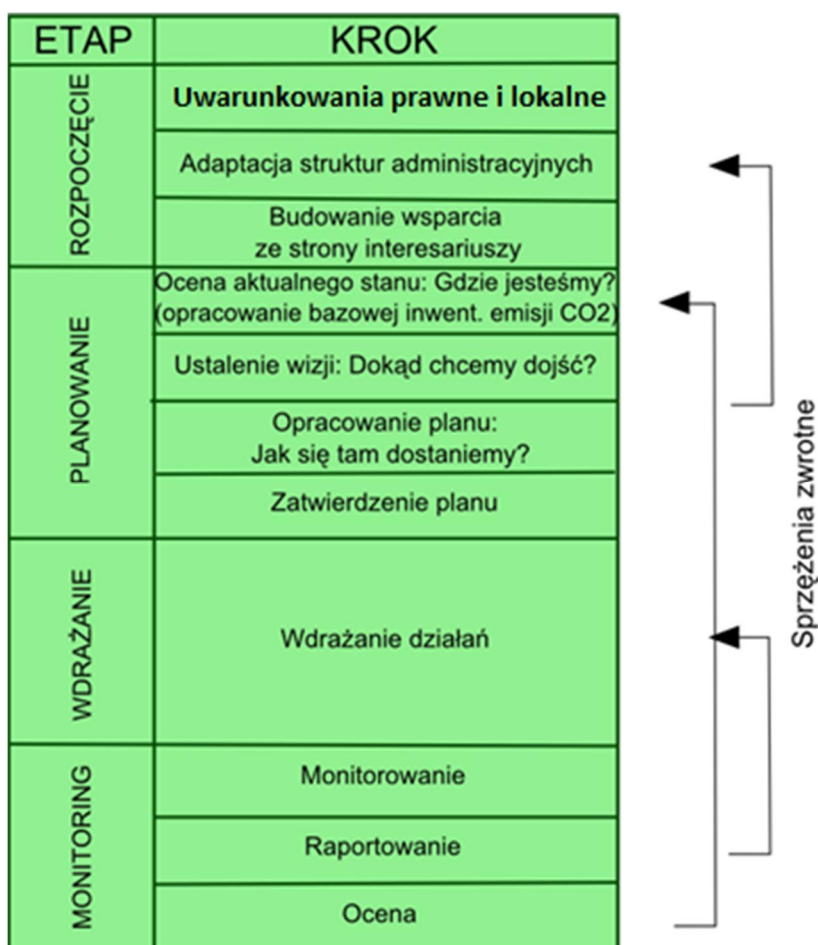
| ETAP | KROK |
|---|---|
| ROZPOCZĘCIE | Uwarunkowania prawne i lokalne |
| | Adaptacja struktur administracyjnych |
| | Budowanie wsparcia ze strony interesariuszy |
| PLANOWANIE | Ocena aktualnego stanu: Gdzie jesteśmy? (opracowanie bazowej inwent. emisji CO2) |
| | Ustalenie wizji: Dokąd chcemy dojść? |
| | Opracowanie planu: Jak się tam dostaniemy? |
| | Zatwierdzenie planu |
| WDRAŻANIE | Wdrażanie działań |
| MONITORING | Monitorowanie |
| | Raportowanie |
| | Ocena |

Sprzężenia zwrotne